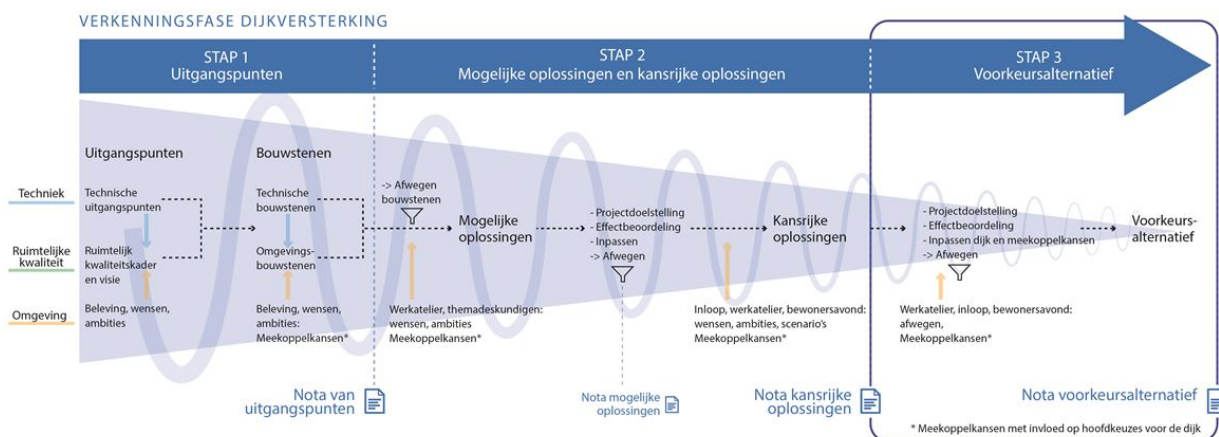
VERKENNINGSFASE DIJKVERSTERKING

STAP 1
Uitgangspunten

STAP 2
Mogelijke oplossingen en kansrijke oplossingen

STAP 3
Voorkeursalternatief

Techniek

Ruimtelijke kwaliteit

Omgeving

Uitgangspunten

Technische uitgangspunten

Ruimtelijk kwaliteitskader en visie

Beleving, wensen, ambities

Bouwstenen

Technische bouwstenen

Omgevingsbouwstenen

Beleving, wensen, ambities: Meekoppelkansen*

-> Afwegen bouwstenen

Mogelijke oplossingen

Werkatelier, themadeskundigen: wensen, ambities Meekoppelkansen*

- Projectdoelstelling
- Effectbeoordeling
- Inpassen
-> Afwegen

Kansrijke oplossingen

Inloop, werkatelier, bewonersavond: wensen, ambities, scenario's Meekoppelkansen*

- Projectdoelstelling
- Effectbeoordeling
- Inpassen dijk en meekoppelkansen
-> Afwegen

Voorkeursalternatief

Werkatelier, inloop, bewonersavond: afwegen, Meekoppelkansen*

Nota van uitgangspunten

Nota mogelijke oplossingen

Nota kansrijke oplossingen

Nota voorkeursalternatief

* Meekoppelkansen met invloed op hoofdkeuzes voor de dijk